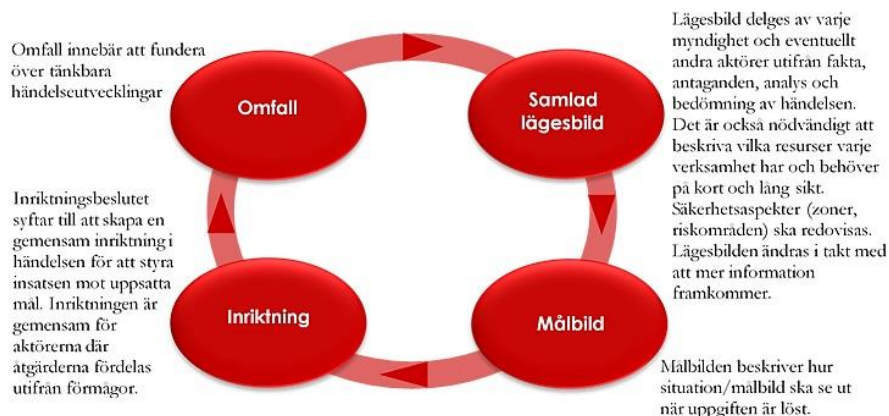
Omfall innebär att fundera över tänkbara händelseutvecklingar

Omfall

Samlad lägesbild

Lägesbild delges av varje myndighet och eventuellt andra aktörer utifrån fakta, antaganden, analys och bedömning av händelsen. Det är också nödvändigt att beskriva vilka resurser varje verksamhet har och behöver på kort och lång sikt. Säkerhetsaspekter (zoner, riskområden) ska redovisas. Lägesbilden ändras i takt med att mer information framkommer.

Inriktningsbeslutet syftar till att skapa en gemensam inriktning i händelsen för att styra insatsen mot uppsatta mål. Inriktningen är gemensam för aktörerna där åtgärderna fördelas utifrån förmågor.

Inriktning

Målbild

Målbilden beskriver hur situation/målbild ska se ut när uppgiften är löst.